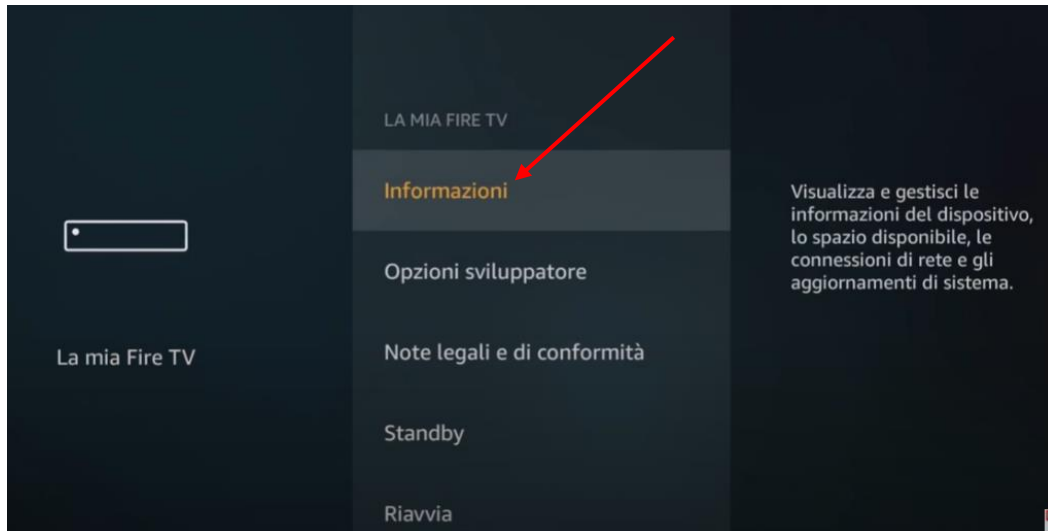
La mia Fire TV

LA MIA FIRE TV

Informazioni

Opzioni sviluppatore

Note legali e di conformità

Standby

Riavvia

Visualizza e gestisci le informazioni del dispositivo, lo spazio disponibile, le connessioni di rete e gli aggiornamenti di sistema.